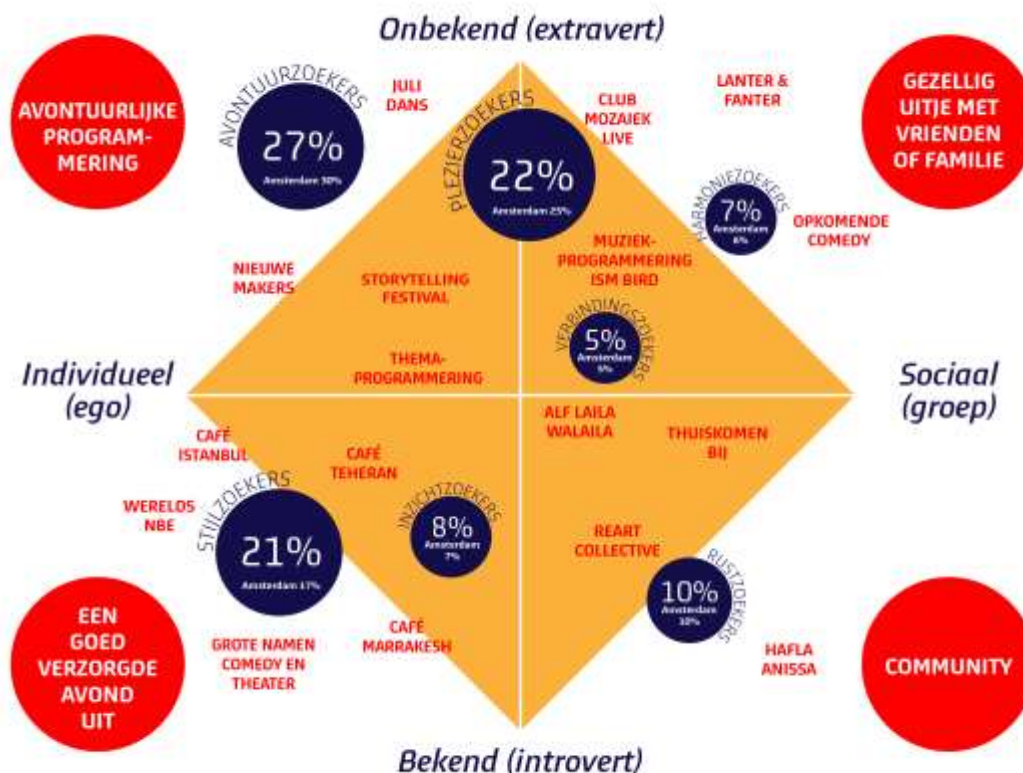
Onbekend (extravert)

AVONTUURLIJKE PROGRAMMERING

AVONTUURZOEKERS
27%
Amsterdam 30%

JULI DANS

PLEZIERZOEKERS
22%
Amsterdam 25%

CLUB MOZAIEK LIVE

LANTER & FANTER

GEZELLIG UITJE MET VRIENDEN OF FAMILIE

HARMONIEZOEKERS
7%
Amsterdam 6%

OPKOMENDE COMEDY

NIEUWE MAKERS

STORYTELLING FESTIVAL

MUZIEK-PROGRAMMERING ISM BIRD

VERBINDINGSZOEKERS
5%
Amsterdam 6%

THEMA-PROGRAMMERING

Individueel (ego)

Sociaal (groep)

CAFÉ ISTANBUL

CAFÉ TEHERAN

ALF LAILA WALAILA

THUISKOMEN BIJ

WERELDS NBE

STIJLZOEKERS
21%
Amsterdam 17%

INZICHTZOEKERS
8%
Amsterdam 7%

REART COLLECTIVE

RUSTZOEKERS
10%
Amsterdam 10%

EEN GOED VERZORGDE AVOND UIT

GROTE NAMEN COMEDY EN THEATER

CAFÉ MARRAKESH

HAFLA ANISSA

COMMUNITY

Bekend (introvert)